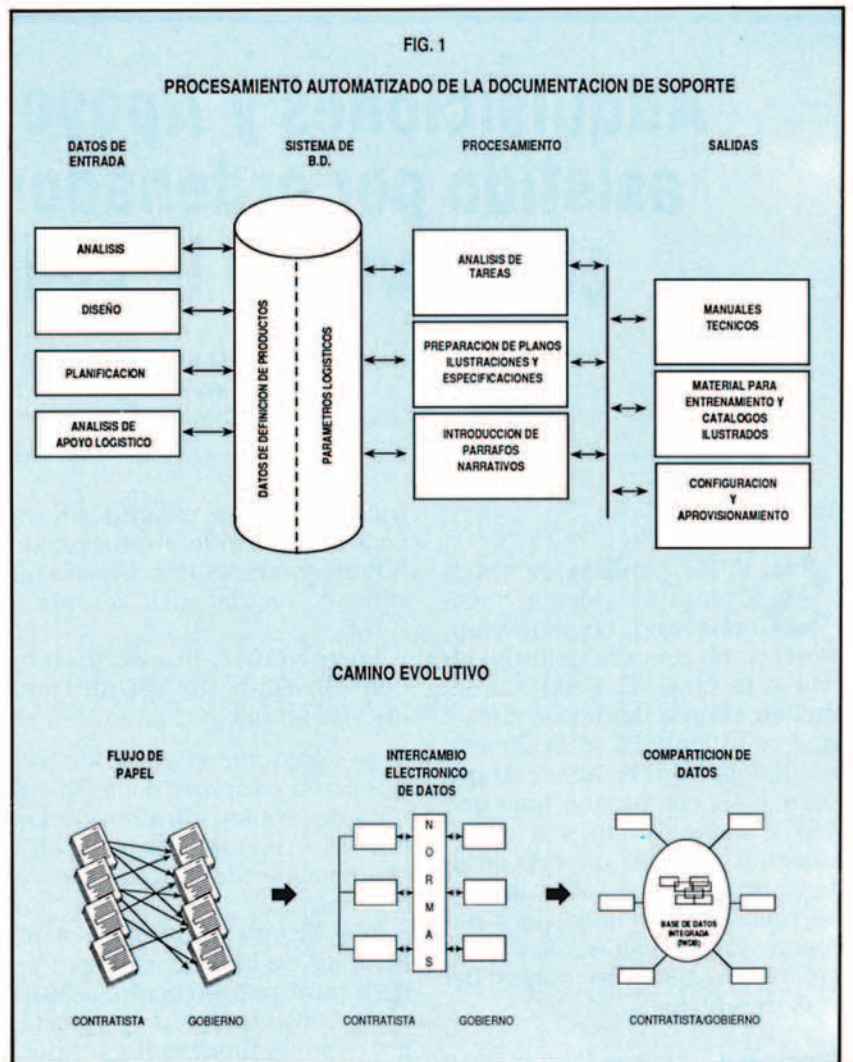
FIG. 1

PROCESAMIENTO AUTOMATIZADO DE LA DOCUMENTACION DE SOPORTE

DATOS DE ENTRADA

SISTEMA DE B.D.

PROCESAMIENTO

SALIDAS

ANALISIS

DISEÑO

PLANIFICACION

ANALISIS DE APOYO LOGISTICO

DATOS DE DEFINICION DE PRODUCTOS

PARAMETROS LOGISTICOS

ANALISIS DE TAREAS

PREPARACION DE PLANOS ILUSTRACIONES Y ESPECIFICACIONES

INTRODUCCION DE PARRAFOS NARRATIVOS

MANUALES TECNICOS

MATERIAL PARA ENTRENAMIENTO Y CATALOGOS ILUSTRADOS

CONFIGURACION Y APROVISIONAMIENTO

CAMINO EVOLUTIVO

FLUJO DE PAPEL

INTERCAMBIO ELECTRONICO DE DATOS

COMPARTICION DE DATOS

N O R M A S

BASE DE DATOS INTEGRADA (IWDB)

CONTRATISTA

GOBIERNO

CONTRATISTA

GOBIERNO

CONTRATISTA/GOBIERNO